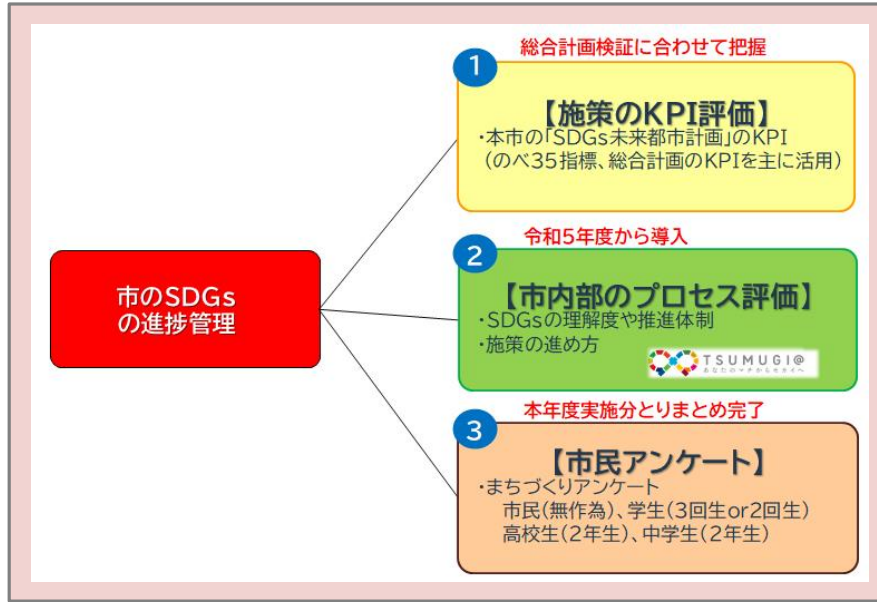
市のSDGs
の進捗管理

総合計画検証に合わせて把握

1

【施策のKPI評価】
・本市の「SDGs未来都市計画」のKPI
（のべ35指標、総合計画のKPIを主に活用）

令和5年度から導入

2

【市内部のプロセス評価】
・SDGsの理解度や推進体制
・施策の進め方

TSUMUGI@
あなたのマチからセカイへ

本年度実施分とりまとめ完了

3

【市民アンケート】
・まちづくりアンケート
市民（無作為）、学生（3回生or2回生）
高校生（2年生）、中学生（2年生）